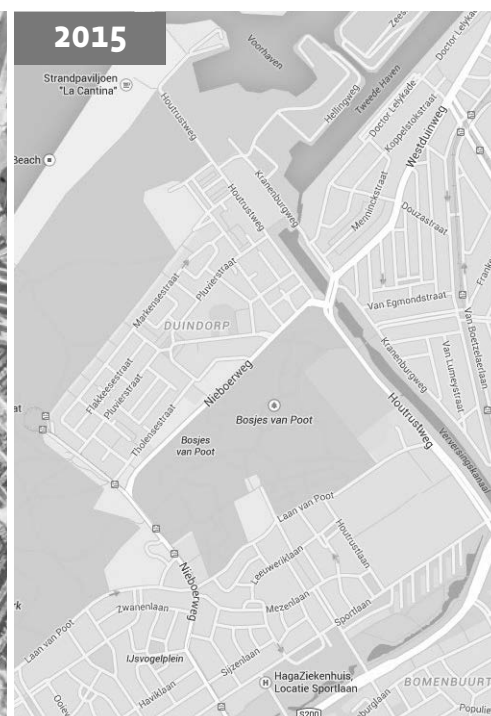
2015

Strandpaviljoen "La Cantina"

Beach

Voorhaven

Zees

Doctor Lelykade

Tweede Haven

Hellingweg

Doctor Lelykade

Koppelstokstraat

Westduinweg

Houtrustweg

Kranenburgweg

Houtrustweg

Menninckstraat

Douzastraat

Frank

Markensestraat

Pluvierstraat

DUINDORP

Van Egmondstraat

Kranenburgweg

Van Boetzelaerlaan

Van Lumeystraat

Flakkeesestraat

Pluvierstraat

Tholensestraat

Nieboerweg

Bosjes van Poot

Bosjes van Poot

Houtrustweg

Verversingskanaal

Laan van Poot

Houtrustlaan

Leeuweriklaan

Nieboerweg

Mezenlaan

Sportlaan

Zwanenlaan

Laan van Poot

IJsvogelplein

Sijzenlaan

HagaZiekenhuis, Locatie Sportlaan

Haviklaan

BOMENBUURT

S200

Populie

rk